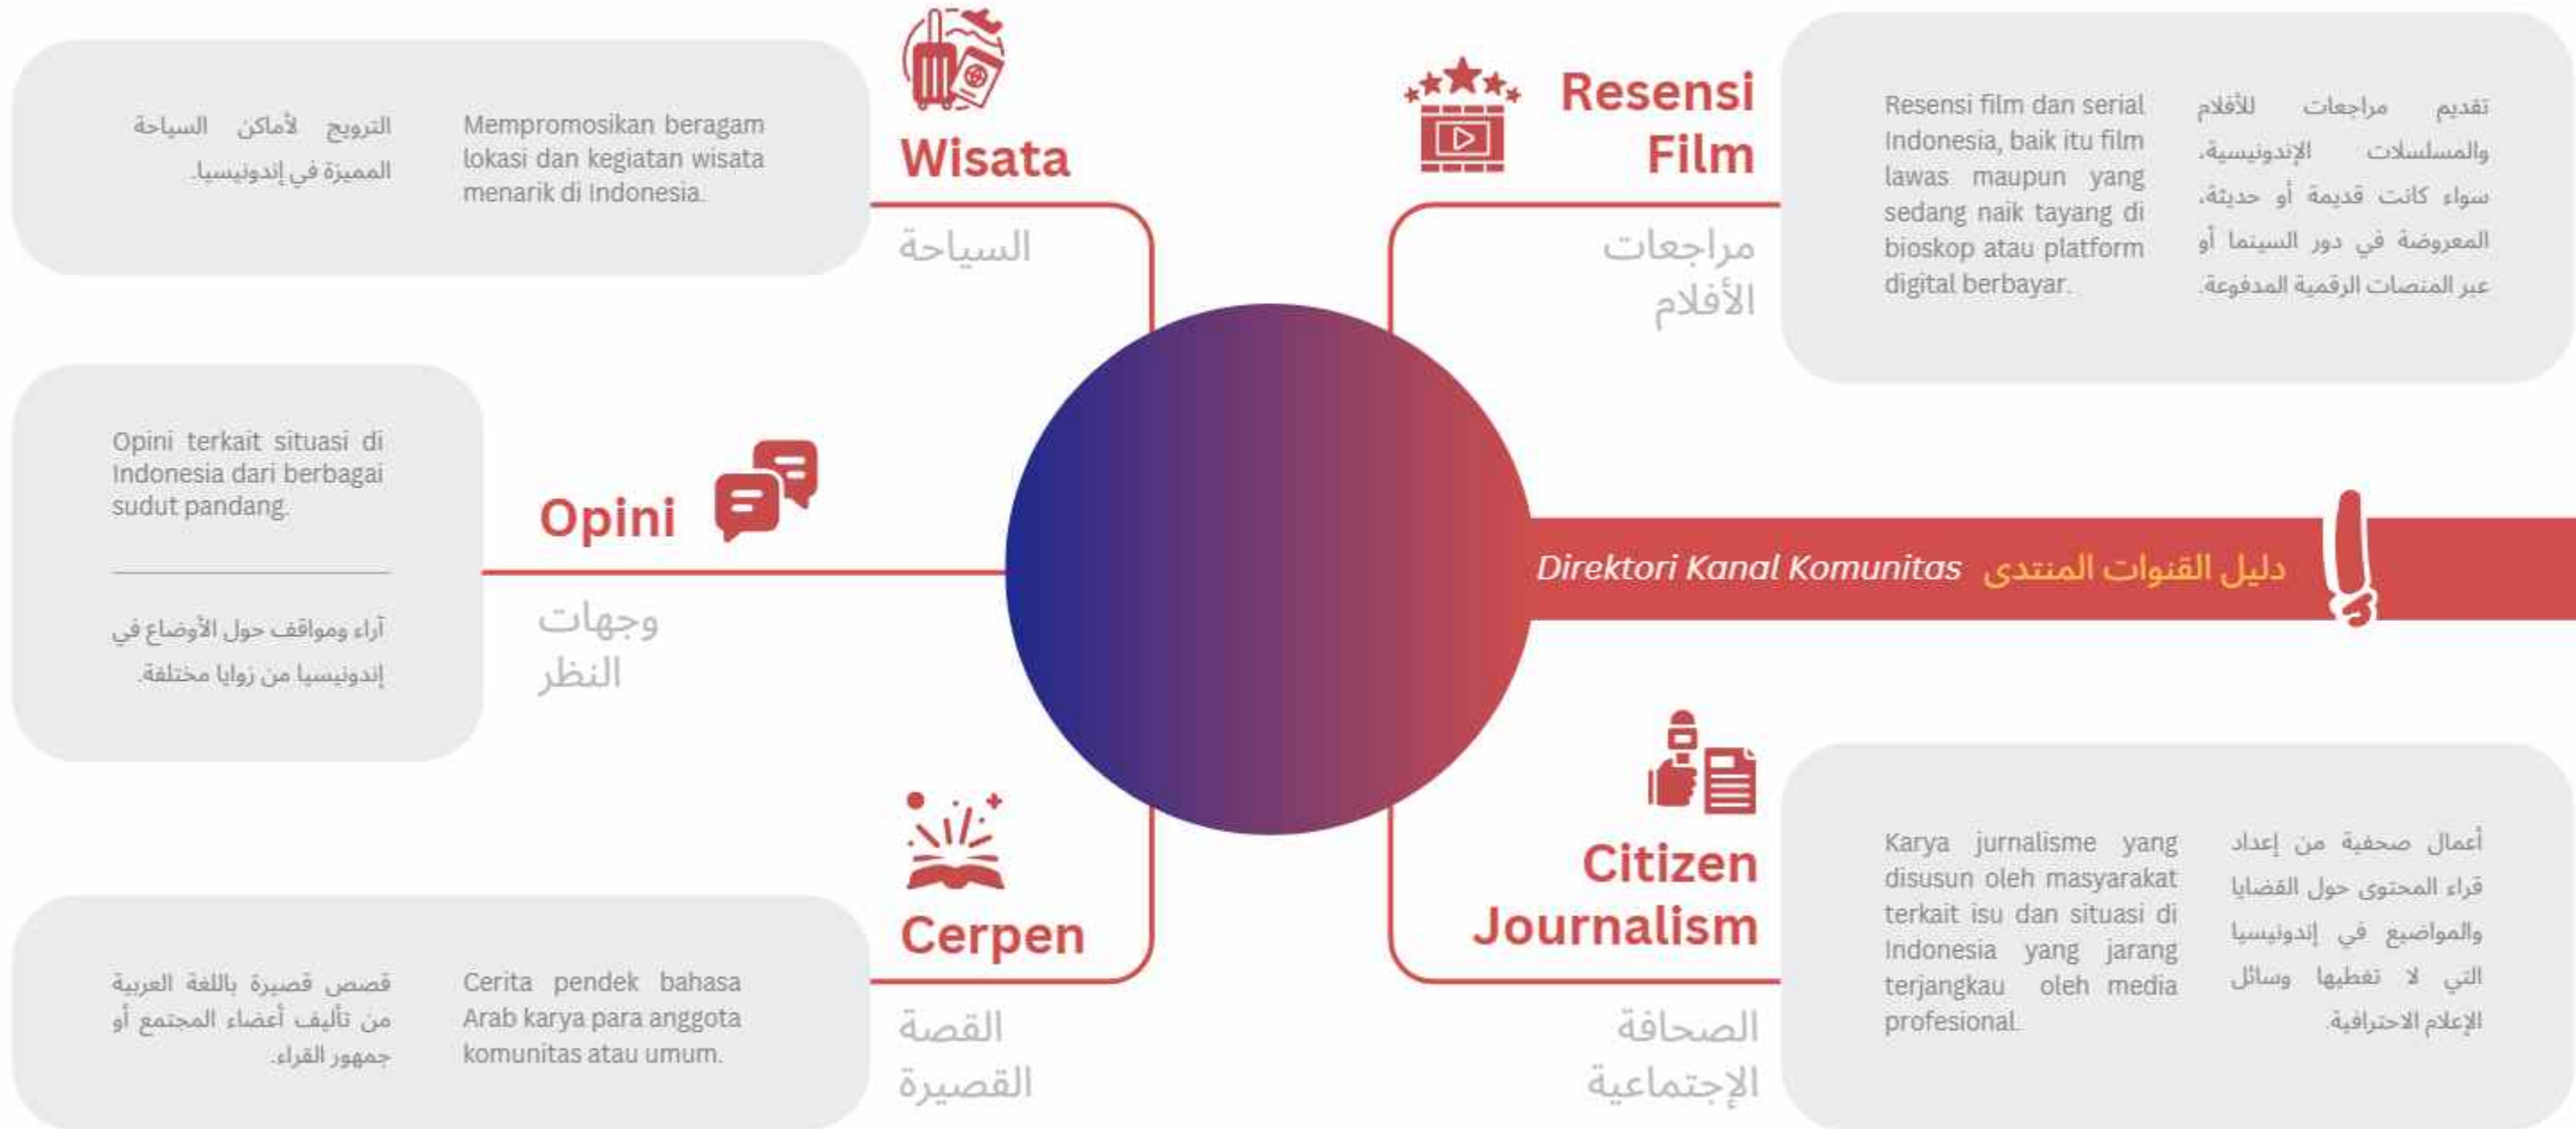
الترويج لأماكن السياحة المميزة في إندونيسيا.

Mempromosikan beragam lokasi dan kegiatan wisata menarik di Indonesia.

Wisata

السياحة

Resensi Film

مراجعات الأفلام

Resensi film dan serial Indonesia, baik itu film lawas maupun yang sedang naik tayang di bioskop atau platform digital berbayar.

تقديم مراجعات للأفلام والمسلسلات الإندونيسية، سواء كانت قديمة أو حديثة، المعروضة في دور السينما أو عبر المنصات الرقمية المدفوعة.

Opini terkait situasi di Indonesia dari berbagai sudut pandang.

آراء ومواقف حول الأوضاع في إندونيسيا من زوايا مختلفة.

Opini

وجهات النظر

Direktori Kanal Komunitas دليل القنوات المنتدى

قصص قصيرة باللغة العربية من تأليف أعضاء المجتمع أو جمهور القراء.

Cerita pendek bahasa Arab karya para anggota komunitas atau umum.

Cerpen

القصة القصيرة

Citizen Journalism

الصحافة الإجتماعية

Karya jurnalisme yang disusun oleh masyarakat terkait isu dan situasi di Indonesia yang jarang terjangkau oleh media profesional.

أعمال صحفية من إعداد قراء المحتوى حول القضايا والمواضيع في إندونيسيا التي لا تغطيها وسائل الإعلام الاحترافية.